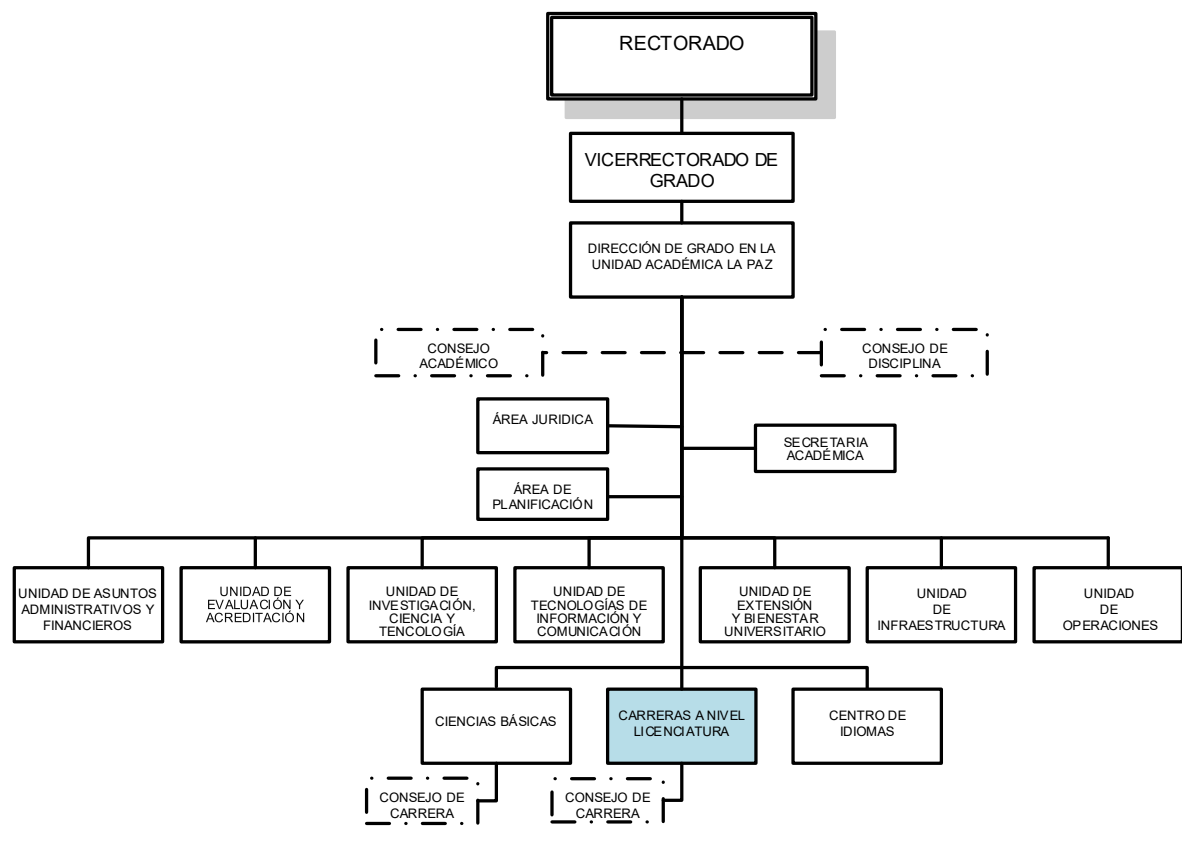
RECTORADO

VICERRECTORADO DE GRADO

DIRECCIÓN DE GRADO EN LA UNIDAD ACADÉMICA LA PAZ

CONSEJO ACADÉMICO

CONSEJO DE DISCIPLINA

ÁREA JURIDICA

SECRETARIA ACADÉMICA

ÁREA DE PLANIFICACIÓN

UNIDAD DE ASUNTOS ADMINISTRATIVOS Y FINANCIEROS

UNIDAD DE EVALUACIÓN Y ACREDITACIÓN

UNIDAD DE INVESTIGACIÓN, CIENCIA Y TENCOLOGÍA

UNIDAD DE TECNOLOGÍAS DE INFORMACIÓN Y COMUNICACIÓN

UNIDAD DE EXTENSIÓN Y BIENESTAR UNIVERSITARIO

UNIDAD DE INFRAESTRUCTURA

UNIDAD DE OPERACIONES

CIENCIAS BÁSICAS

CARRERAS A NIVEL LICENCIATURA

CENTRO DE IDIOMAS

CONSEJO DE CARRERA

CONSEJO DE CARRERA